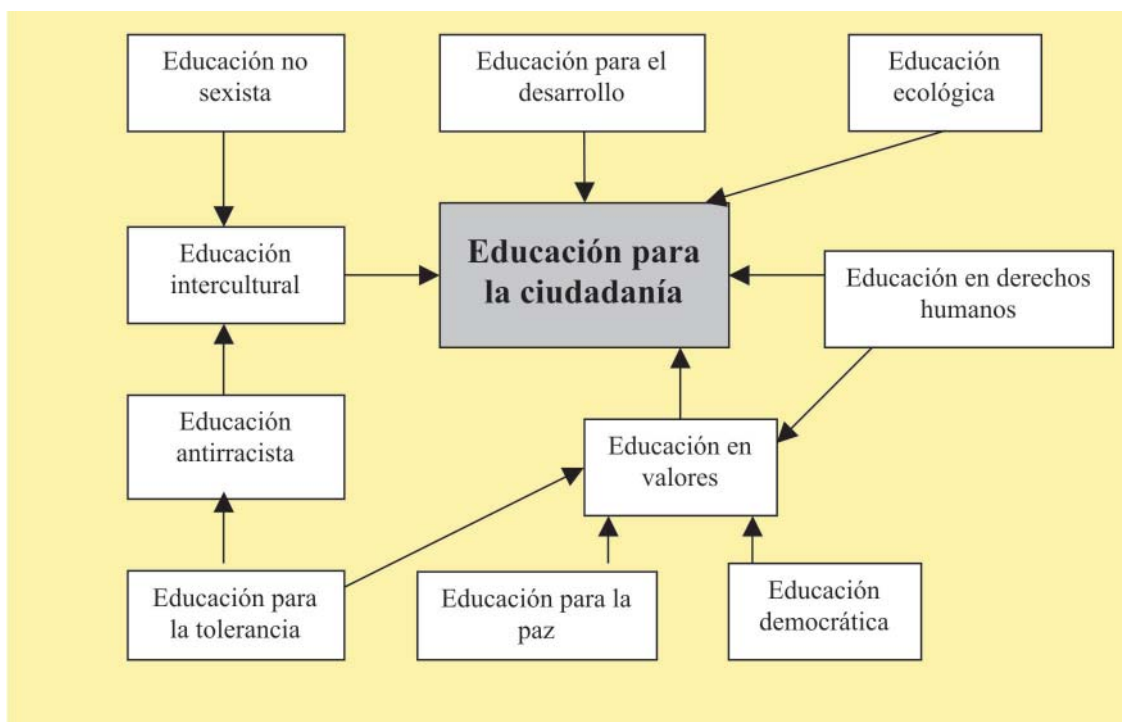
Educación no sexista

Educación para el desarrollo

Educación ecológica

Educación intercultural

Educación para la ciudadanía

Educación en derechos humanos

Educación antirracista

Educación en valores

Educación para la tolerancia

Educación para la paz

Educación democrática